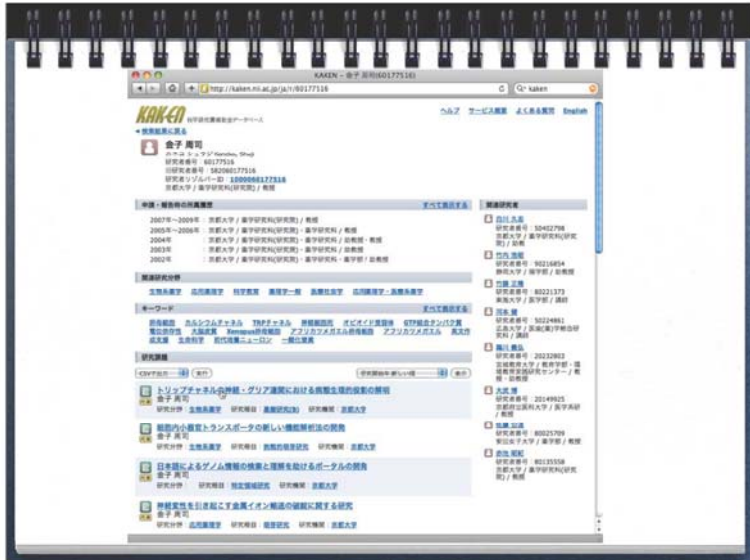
KAKEN - 金子 周司(60177516)

http://kaken.nii.ac.jp/ja/r/60177516

kaken

KAKEN

ヘルプ サービス概要 よくある質問 English

◀ 検索結果に戻る

金子 周司

研究者番号：60177516

京都大学 / 薬学研究科(研究院) / 教授

所属・報告時の所属履歴

すべて表示する

2007年～2009年：京都大学 / 薬学研究科(研究院) / 教授

2005年～2006年：京都大学 / 薬学研究科(研究院)・薬学研究科 / 教授

2004年：京都大学 / 薬学研究科(研究院)・薬学研究科 / 助教授・教授

2003年：京都大学 / 薬学研究科(研究院)・薬学研究科 / 助教授

2002年：京都大学 / 薬学研究科(研究院)・薬学研究科 / 助教授

関連研究分野

キーワード

すべて表示する

研究課題

トリップチャネル介神経・グリア連関における病態生理的役割の解明

金子 周司

脳内小胞型トランスポータの新しい機能解析法の開発

金子 周司

日本語によるゲノム情報の検索と理解を助けるポータルの開発

金子 周司

神経変性を引き起こす金属イオン輸送の破綻に関する研究

金子 周司

関連研究者

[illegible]